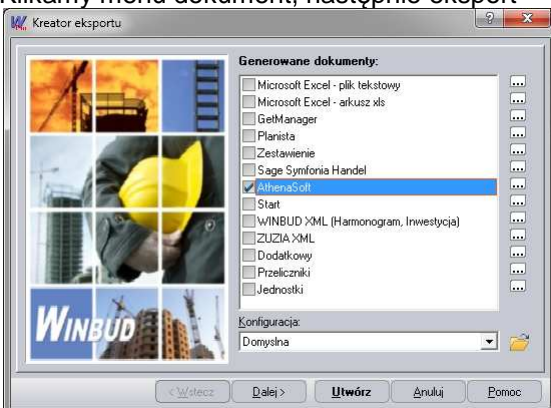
Klikamy menu dokument, następnie eksport

Kreator eksportu

Generowane dokumenty:

Microsoft Excel - plik tekstowy
Microsoft Excel - arkusz xls
GetManager
Planista
Zestawienie
Sage Symfonia Handel
AthenaSoft
Start
WINBUD XML (Harmonogram, Inwestycja)
ZUZIA XML
Dodatkowy
Przeliczniki
Jednostki

WINBUD

Konfiguracja:
Domyslna

< Wstecz | Dalej > | Utwórz | Anuluj | Pomoc